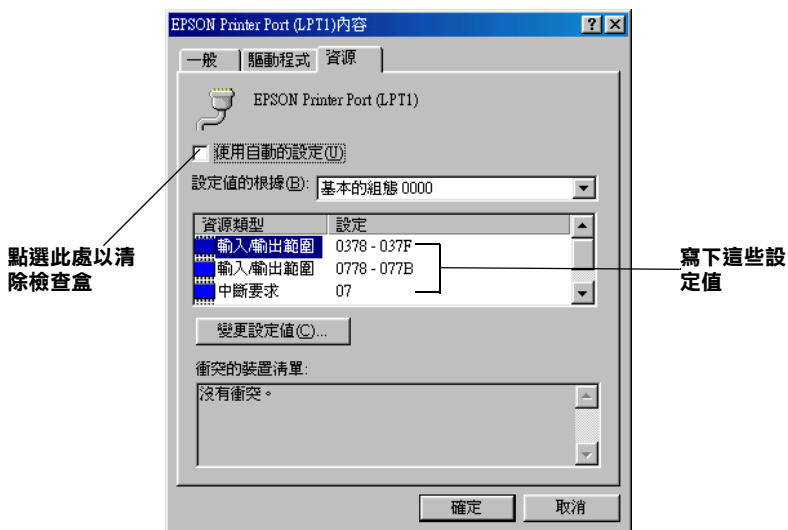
EPSON Printer Port (LPT1)內容

?

一般

驅動程式

資源

EPSON Printer Port (LPT1)

使用自動的設定(U)

設定值的根據(B): 基本的組態 0000

| 資源類型 | 設定 |
|---|---|
| 輸入/輸出範圍 | 0378 - 037F |
| 輸入/輸出範圍 | 0778 - 077B |
| 中斷要求 | 07 |

變更設定值(C)...

衝突的裝置清單:

沒有衝突。

確定

取消

點選此處以清除檢查盒

寫下這些設定值